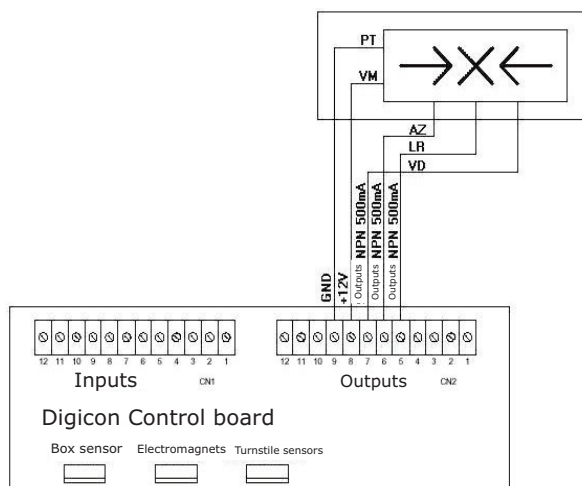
PT
VM
AZ
LR
VD
GND
+12V
Outputs NPN 500mA
Outputs NPN 500mA
Outputs NPN 500mA
12 11 10 9 8 7 6 5 4 3 2 1
Inputs CN1
12 11 10 9 8 7 6 5 4 3 2 1
Outputs CN2
Digicon Control board
Box sensor
Electromagnets
Turnstile sensors